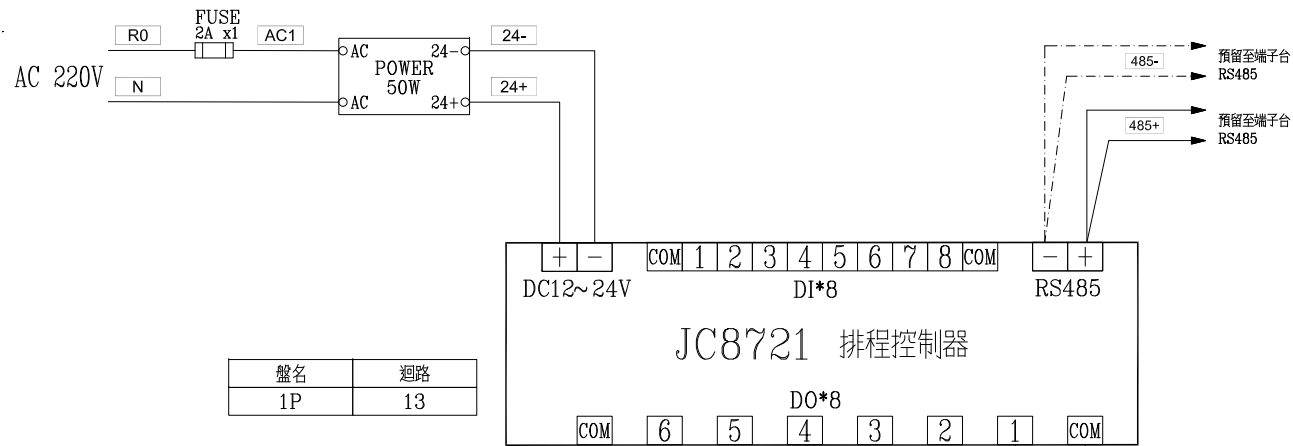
FUSE
2A x1
R0
AC1
AC 220V
N
AC
AC
POWER
50W
24-
24+
24-
24+

預留至端子台
485-
RS485
預留至端子台
485+
RS485

+ −
DC12~24V
COM 1 2 3 4 5 6 7 8 COM
DI*8
− +
RS485

JC8721 排程控制器

| 盤名 | 迴路 |
|---|---|
| 1P | 13 |

DO*8
COM 6 5 4 3 2 1 COM